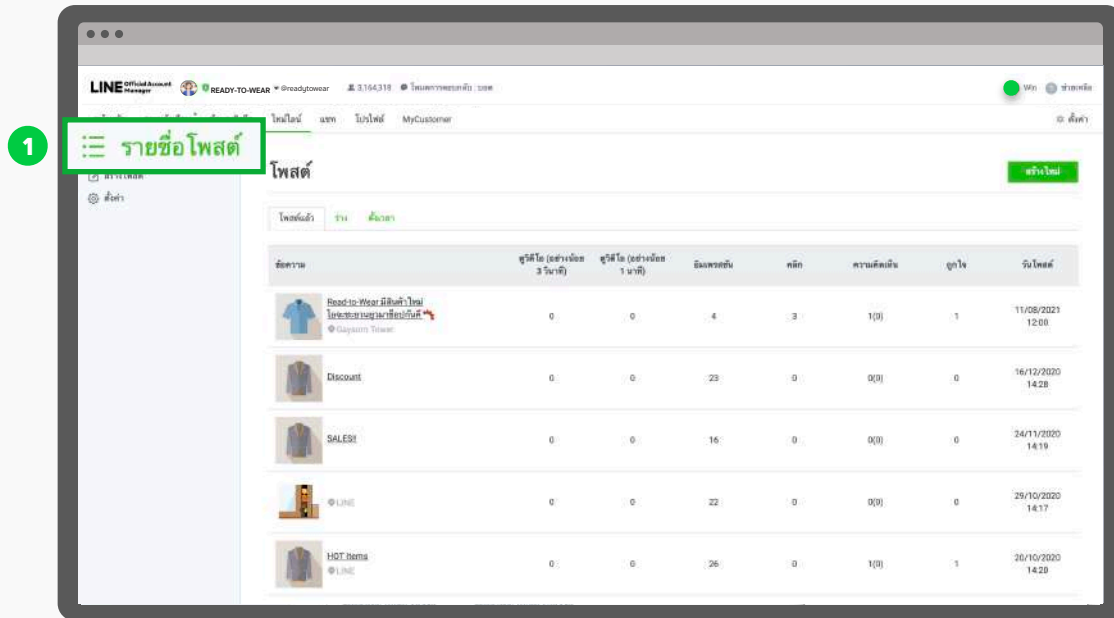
LINE Official Account Manager READY-TO-WEAR @readytowear 3,164,318 โหมดการตอบกลับ : บอท

Win ช่วยเหลือ

ไทม์ไลน์ แชท โปรไฟล์ MyCustomer ตั้งค่า

1 รายชื่อโพสต์

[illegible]

ตั้งค่า

โพสต์

สร้างใหม่

โพสต์แล้ว ร่าง ตั้งเวลา

| ข้อความ | ดูวิดีโอ (อย่างน้อย 3 วินาที) | ดูวิดีโอ (อย่างน้อย 1 นาที) | อิมเพรสชัน | คลิก | ความคิดเห็น | ถูกใจ | วันโพสต์ |
|---|---|---|---|---|---|---|---|
| Read-to-Wear มีสินค้าใหม่ ไปจะชะลานชมมาซื้อปกันดี Gayasm Tower | 0 | 0 | 4 | 3 | 1(0) | 1 | 11/08/2021 12:00 |
| Discount | 0 | 0 | 23 | 0 | 0(0) | 0 | 16/12/2020 14:28 |
| SALES! | 0 | 0 | 16 | 0 | 0(0) | 0 | 24/11/2020 14:19 |
| LINE | 0 | 0 | 22 | 0 | 0(0) | 0 | 29/10/2020 14:17 |
| HOT Items LINE | 0 | 0 | 26 | 0 | 1(0) | 1 | 20/10/2020 14:20 |